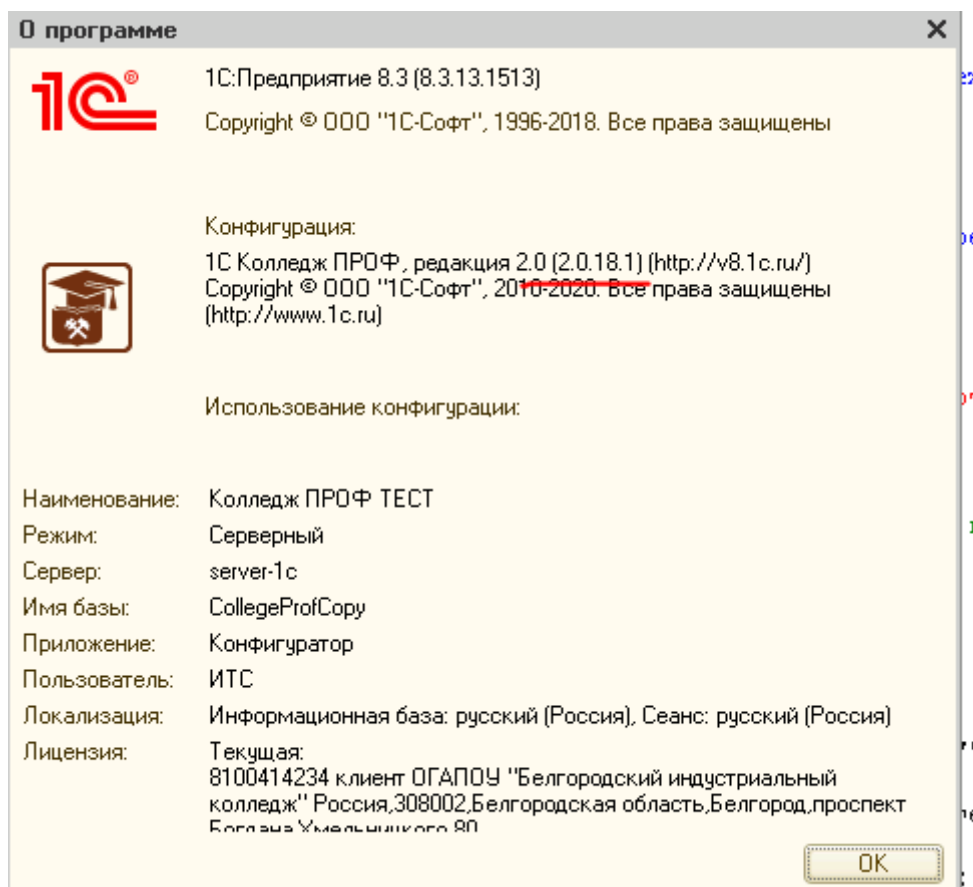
О программе

1С:Предприятие 8.3 (8.3.13.1513)

Copyright © ООО "1С-Софт", 1996-2018. Все права защищены

Конфигурация:

1С Колледж ПРОФ, редакция 2.0 (2.0.18.1) (http://v8.1c.ru/)
Copyright © ООО "1С-Софт", 2010-2020. Все права защищены (http://www.1c.ru)

Использование конфигурации:

| | |
|---|---|
| Наименование: | Колледж ПРОФ ТЕСТ |
| Режим: | Серверный |
| Сервер: | server-1c |
| Имя базы: | CollegeProfCopy |
| Приложение: | Конфигуратор |
| Пользователь: | ИТС |
| Локализация: | Информационная база: русский (Россия), Сеанс: русский (Россия) |
| Лицензия: | Текущая: 8100414234 клиент ОГАПОУ "Белгородский индустриальный колледж" Россия,308002,Белгородская область,Белгород,проспект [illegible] |

OK